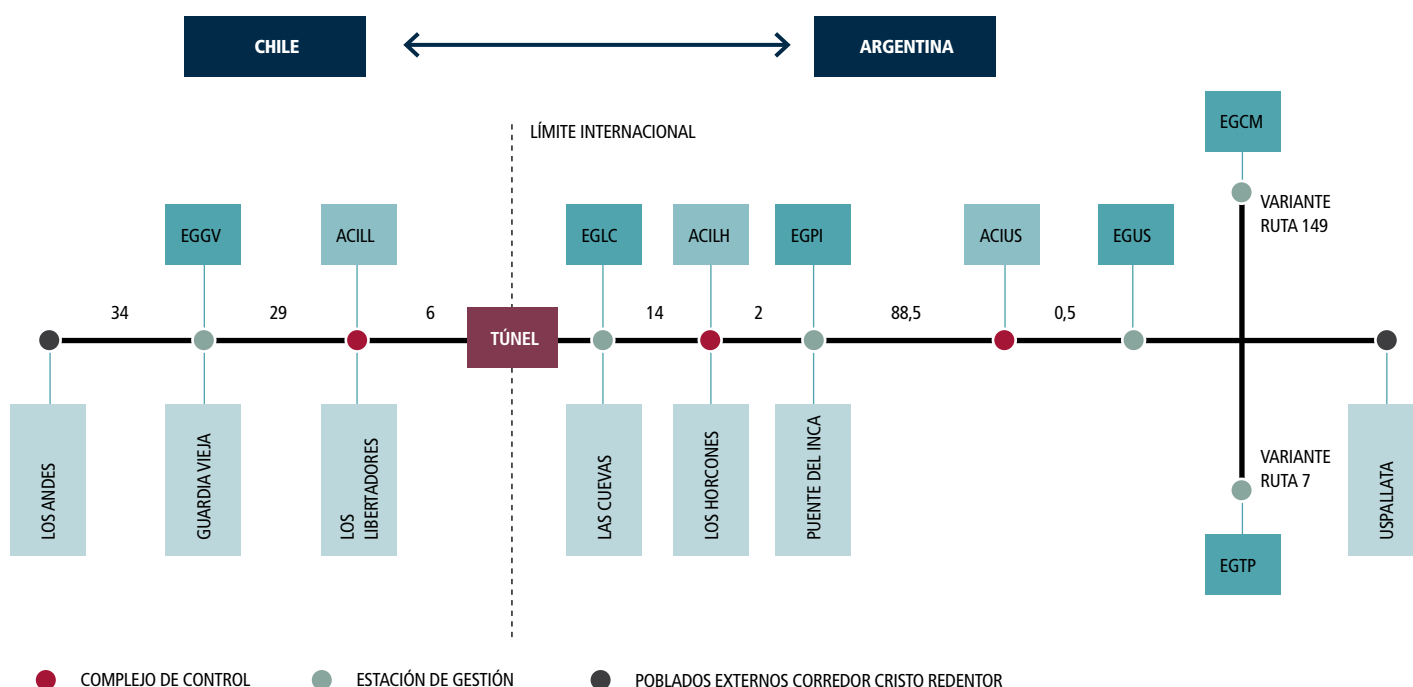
CHILE

ARGENTINA

LÍMITE INTERNACIONAL

EGCM

VARIANTE RUTA 149

EGGV

ACILL

EGLC

ACILH

EGPI

ACIUS

EGUS

34

29

6

TÚNEL

14

2

88,5

0,5

LOS ANDES

GUARDIA VIEJA

LOS LIBERTADORES

LAS CUEVAS

LOS HORCONES

PUENTE DEL INCA

VARIANTE RUTA 7

USPALLATA

EGTP

COMPLEJO DE CONTROL

ESTACIÓN DE GESTIÓN

POBLADOS EXTERNOS CORREDOR CRISTO REDENTOR